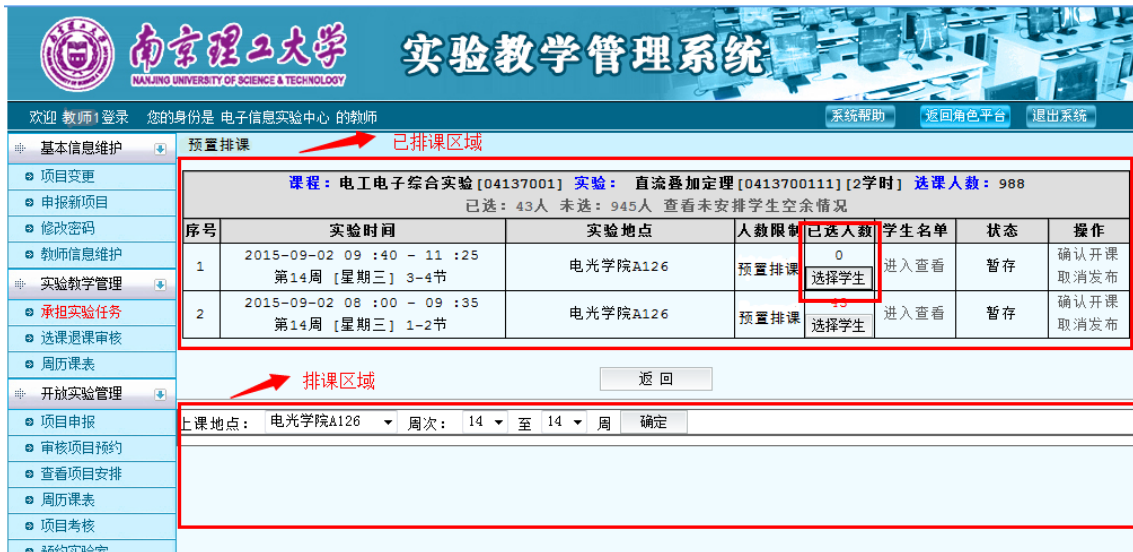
南京理工大学
NANJING UNIVERSITY OF SCIENCE & TECHNOLOGY
实验教学管理系统

欢迎 教师1登录 您的身份是 电子信息实验中心 的教师
系统帮助 返回角色平台 退出系统

基本信息维护
项目变更
申报新项目
修改密码
教师信息维护
实验教学管理
承担实验任务
选课退课审核
周历课表
开放实验管理
项目申报
审核项目预约
查看项目安排
周历课表
项目考核
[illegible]

预置排课
已排课区域

课程：电工电子综合实验[04137001] 实验： 直流叠加定理[0413700111][2学时] 选课人数：988
已选：43人 未选：945人 查看未安排学生空余情况

| 序号 | 实验时间 | 实验地点 | 人数限制 | 已选人数 | 学生名单 | 状态 | 操作 |
|---|---|---|---|---|---|---|---|
| 1 | 2015-09-02 09 :40 - 11 :25 第14周 [星期三] 3-4节 | 电光学院A126 | 预置排课 | 0 选择学生 | 进入查看 | 暂存 | 确认开课 取消发布 |
| 2 | 2015-09-02 08 :00 - 09 :35 第14周 [星期三] 1-2节 | 电光学院A126 | 预置排课 | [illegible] 选择学生 | 进入查看 | 暂存 | 确认开课 取消发布 |

返回

排课区域

上课地点： 电光学院A126 周次： 14 至 14 周 确定